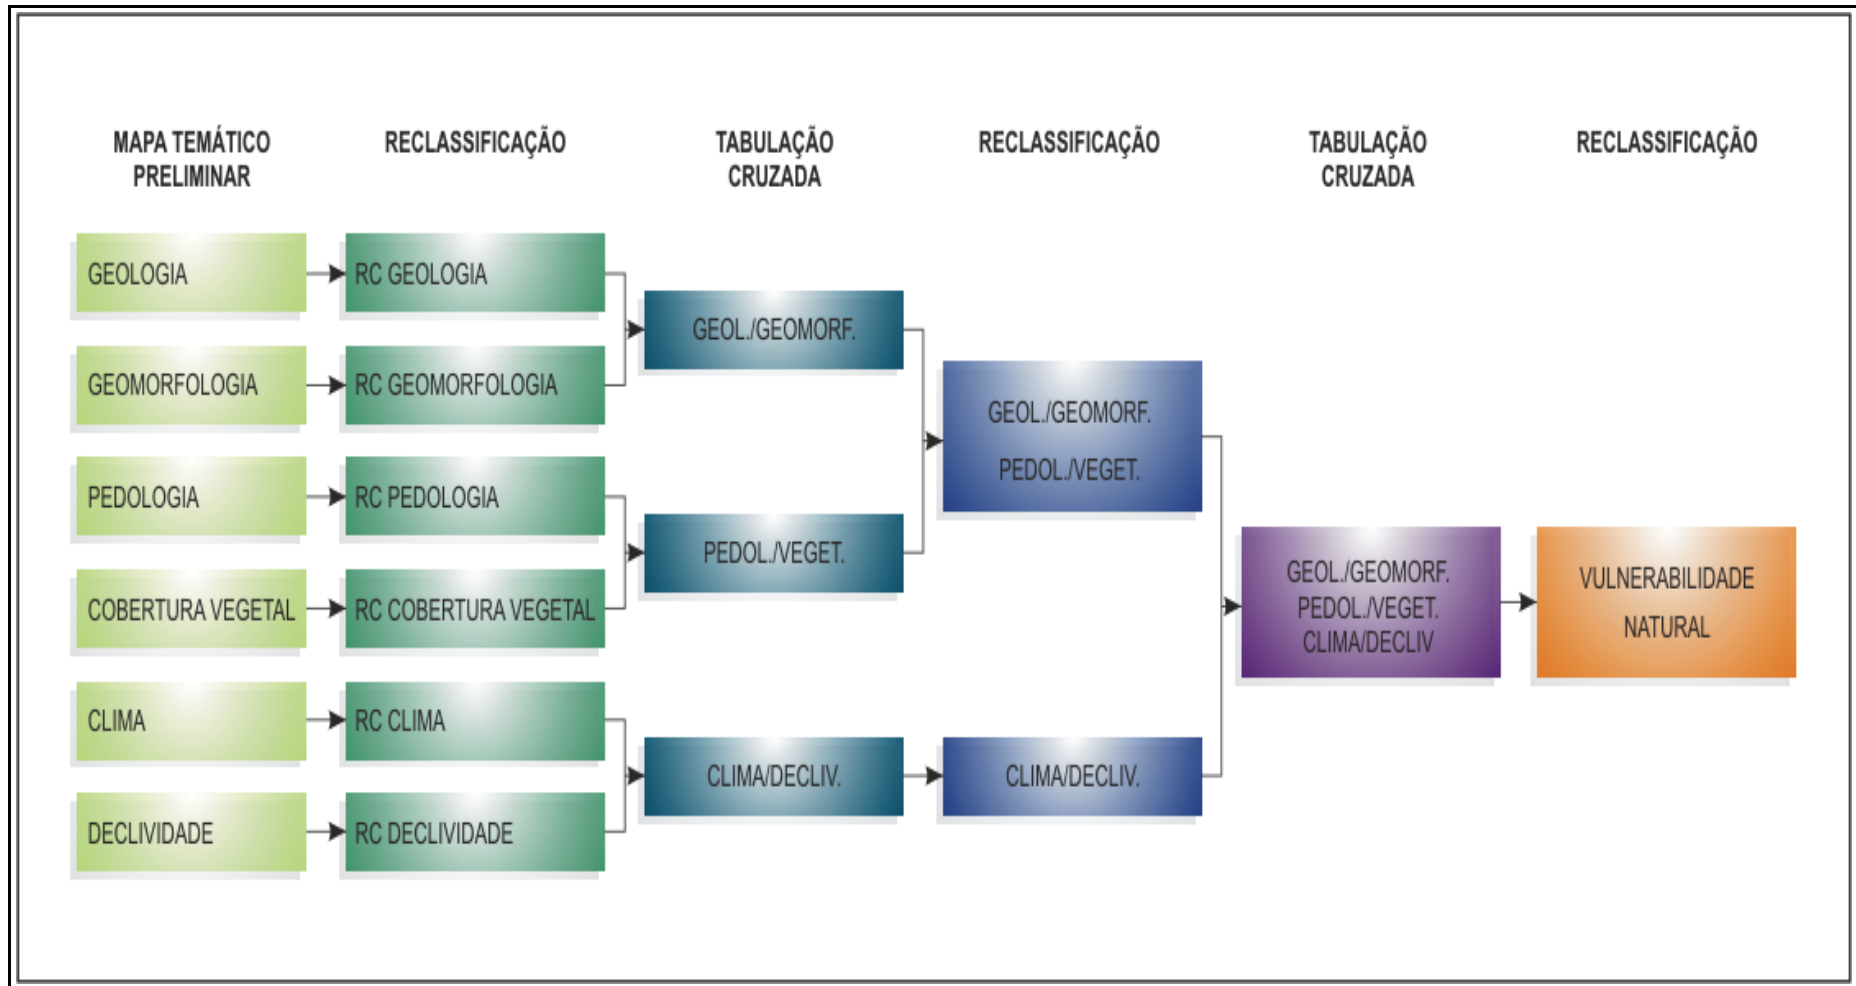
MAPA TEMÁTICO PRELIMINAR

RECLASSIFICAÇÃO

TABULAÇÃO CRUZADA

RECLASSIFICAÇÃO

TABULAÇÃO CRUZADA

RECLASSIFICAÇÃO

GEOLOGIA

RC GEOLOGIA

GEOMORFOLOGIA

RC GEOMORFOLOGIA

PEDOLOGIA

RC PEDOLOGIA

COBERTURA VEGETAL

RC COBERTURA VEGETAL

CLIMA

RC CLIMA

DECLIVIDADE

RC DECLIVIDADE

GEOL./GEOMORF.

PEDOL./VEGET.

CLIMA/DECLIV.

GEOL./GEOMORF.
PEDOL./VEGET.

CLIMA/DECLIV.

GEOL./GEOMORF.
PEDOL./VEGET.
CLIMA/DECLIV

VULNERABILIDADE
NATURAL